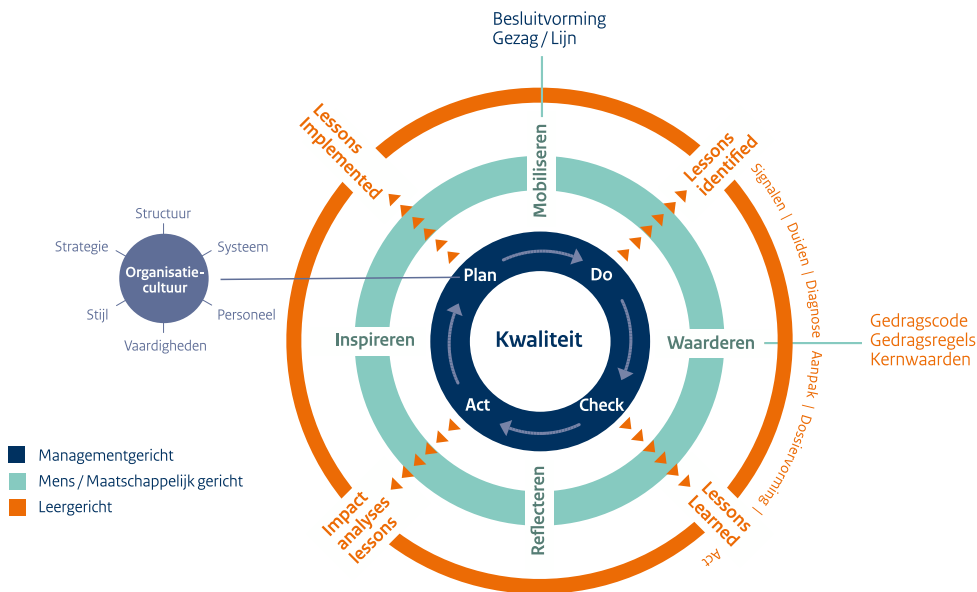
Besluitvorming
Gezag / Lijn

Lessons Implemented

Lessons identified

Signalen | Duiden | Diagnose Aanpak | Dossiervorming | Act

Mobiliseren

Structuur
Strategie
Systeem
Organisatiecultuur
Stijl
Personeel
Vaardigheden

Plan
Do
Kwaliteit
Inspireren
Waarderen
Act
Check

Gedragscode
Gedragsregels
Kernwaarden

Reflecteren

Impact analyses lessons

Lessons Learned

Managementgericht
Mens / Maatschappelijk gericht
Leergericht